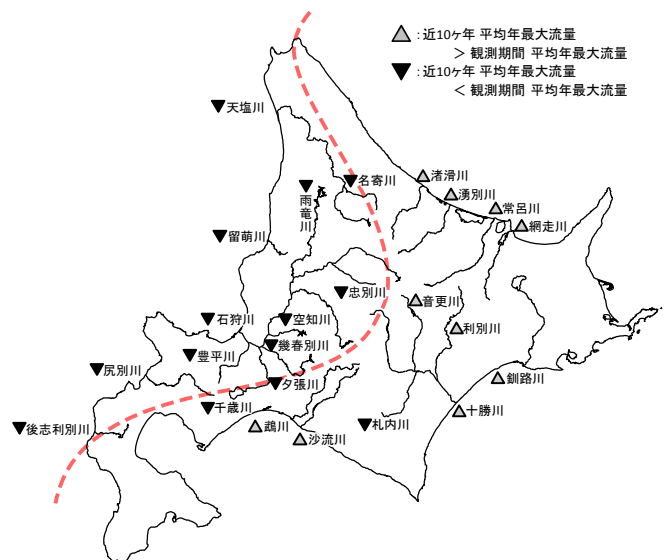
△ :近10ヶ年 平均年最大流量
> 観測期間 平均年最大流量
▼ :近10ヶ年 平均年最大流量
< 観測期間 平均年最大流量

天塩川
名寄川
雨竜川
留萌川
渚滑川
湧別川
常呂川
網走川
忠別川
音更川
利別川
石狩川
空知川
幾春別川
豊平川
尻別川
夕張川
千歳川
後志利別川
鵡川
沙流川
札内川
釧路川
十勝川